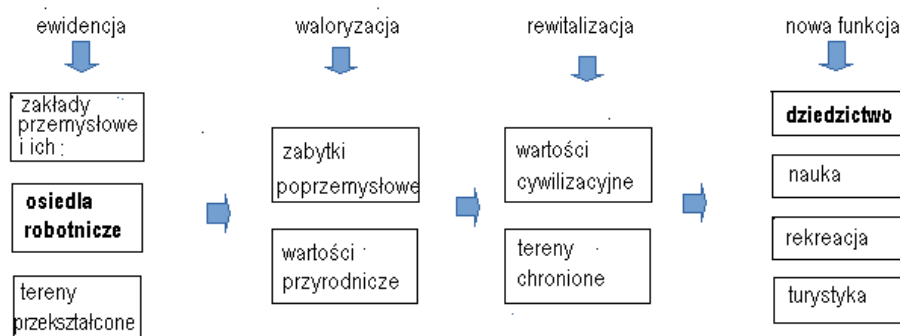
ewidencja

zakłady przemysłowe i ich :

osiedla robotnicze

tereny przekształcone

waloryzacja

zabytki poprzemysłowe

wartości przyrodnicze

rewitalizacja

wartości cywilizacyjne

tereny chronione

nowa funkcja

dziedzictwo

nauka

rekreacja

turystyka